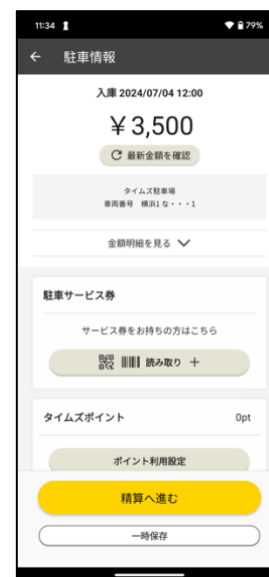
11:34 79%

← 駐車情報

入庫 2024/07/04 12:00

¥3,500

最新金額を確認

タイムズ駐車場
車両番号 横浜1な・・・1

金額明細を見る

駐車サービス券

サービス券をお持ちの方はこちら

読み取り +

タイムズポイント 0pt

ポイント利用設定

精算へ進む

一時保存